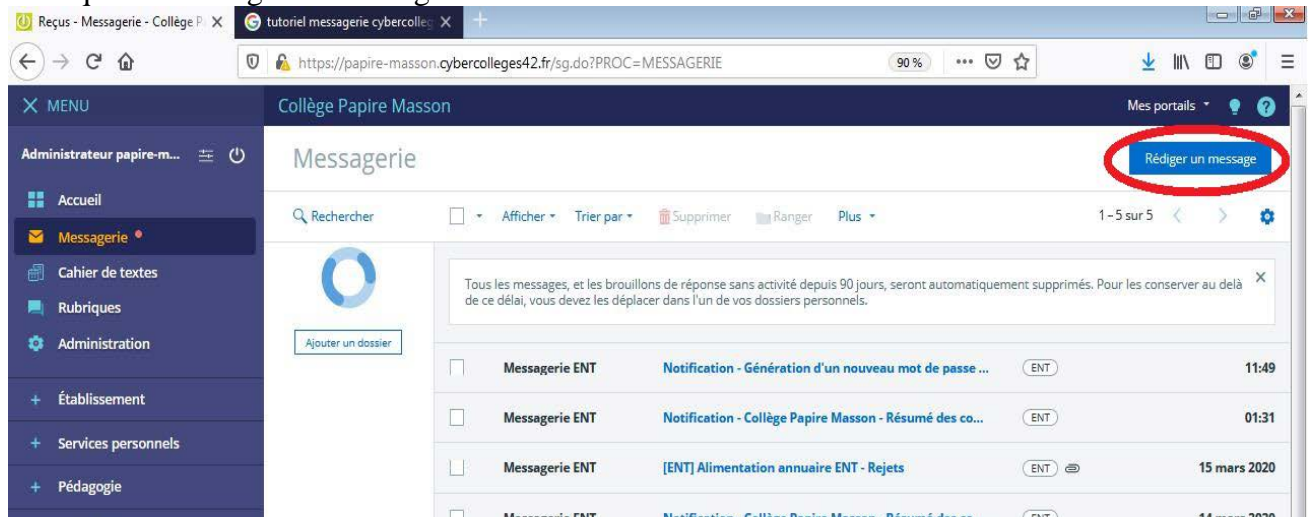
Reçus - Messagerie - Collège P. ×
tutoriel messagerie cybercolleg ×
https://papire-masson.cybercolleges42.fr/sg.do?PROC=MESSAGERIE
90 %

× MENU
Collège Papire Masson
Mes portails

Administrateur papire-m...
Messagerie
Rédiger un message

Accueil
Messagerie
Cahier de textes
Rubriques
Administration
+ Établissement
+ Services personnels
+ Pédagogie

Rechercher
Afficher
Trier par
Supprimer
Ranger
Plus
1 - 5 sur 5

Ajouter un dossier

Tous les messages, et les brouillons de réponse sans activité depuis 90 jours, seront automatiquement supprimés. Pour les conserver au delà de ce délai, vous devez les déplacer dans l'un de vos dossiers personnels.

| | | | |
|---|---|---|---|
| Messagerie ENT | Notification - Génération d'un nouveau mot de passe ... | ENT | 11:49 |
| Messagerie ENT | Notification - Collège Papire Masson - Résumé des co... | ENT | 01:31 |
| Messagerie ENT | [ENT] Alimentation annuaire ENT - Rejets | ENT | 15 mars 2020 |
| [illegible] | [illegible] | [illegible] | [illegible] |